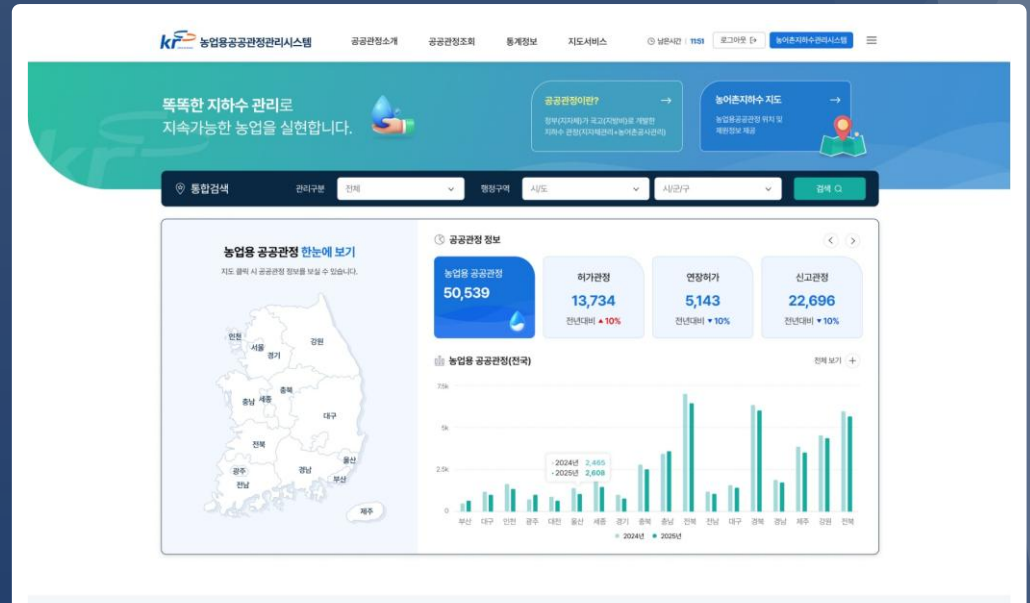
kr 농업용공공관정관리시스템

공공관정소개 공공관정조회 통계정보 지도서비스

남은시간 : 11:51 로그아웃 농어촌지하수관리시스템

똑똑한 지하수 관리로
지속가능한 농업을 실현합니다.

공공관정이란?
정부(지자체)가 국고(지방비)로 개발한 지하수 관정(지자체관리+농어촌공사관리)

농어촌지하수 지도
농업용공공관정 위치 및 제원정보 제공

통합검색 관리구분 전체 행정구역 시/도 시/군/구 검색

농업용 공공관정 한눈에 보기
지도 클릭 시 공공관정 정보를 보실 수 있습니다.

인천 서울 경기 강원 충북 충남 세종 대구 전북 광주 경남 울산 전남 부산 제주

공공관정 정보

| 농업용 공공관정 | 허가관정 | 연장허가 | 신고관정 |
|---|---|---|---|
| 50,539 | 13,734 | 5,143 | 22,696 |
| | 전년대비 ▲10% | 전년대비 ▼10% | 전년대비 ▼10% |

농업용 공공관정(전국) 전체 보기

7.5k
5k
2.5k
0

2024년 2,465
2025년 2,608

부산 대구 인천 광주 대전 울산 세종 경기 충북 충남 전북 전남 대구 경북 경남 제주 강원 전북

2024년 2025년